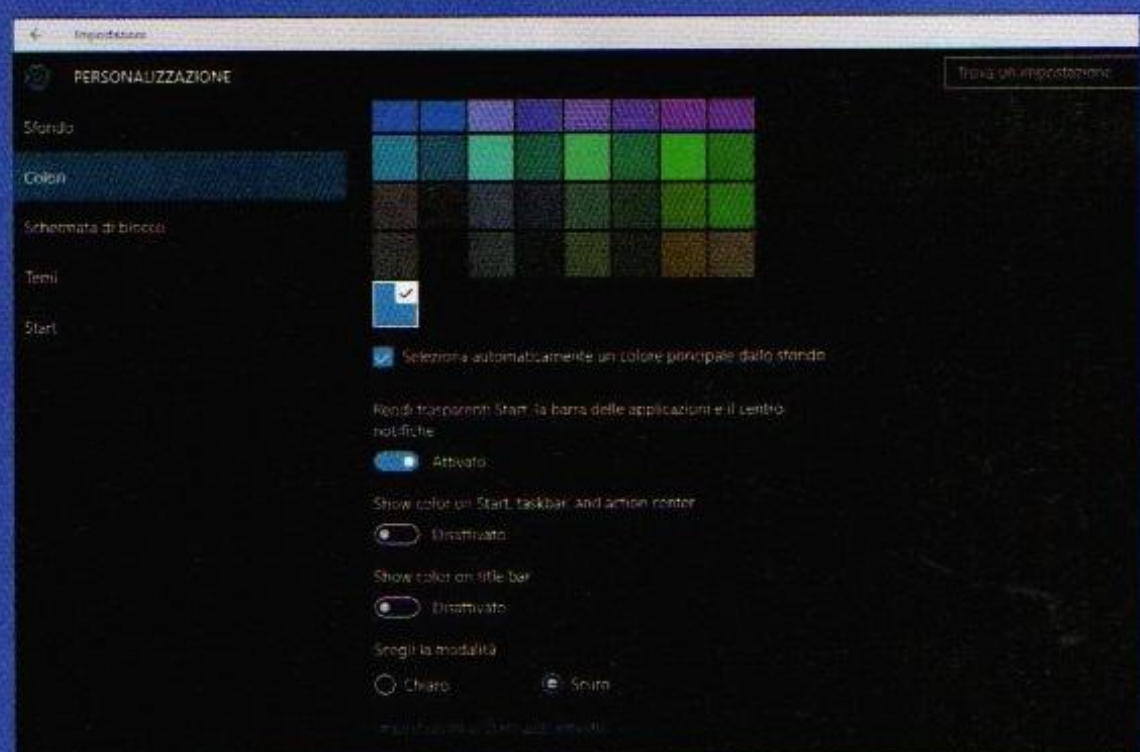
Impostazioni

PERSONALIZZAZIONE

Trova un'impostazione

Sfondo

Colori

Schermata di blocco

Temi

Start

Seleziona automaticamente un colore principale dallo sfondo

Rendi trasparenti Start, la barra delle applicazioni e il centro notifiche

Attivato

Show color on Start, taskbar, and action center

Disattivato

Show color on title bar

Disattivato

Scegli la modalità

Chiaro

Scuro

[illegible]